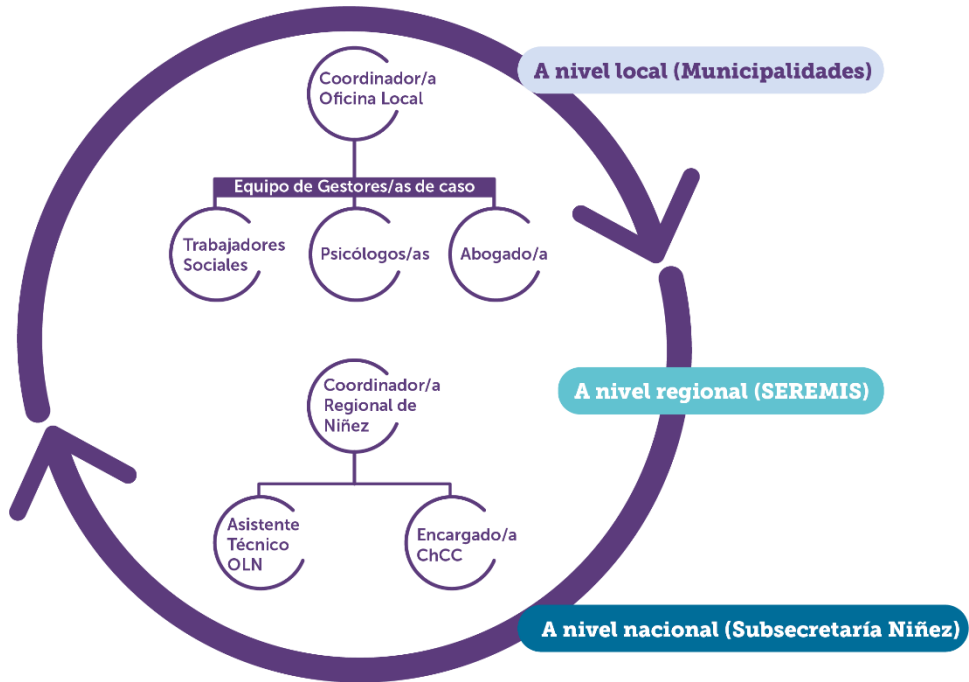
A nivel local (Municipalidades)

Coordinador/a Oficina Local

Equipo de Gestores/as de caso

Trabajadores Sociales

Psicólogos/as

Abogado/a

A nivel regional (SEREMIS)

Coordinador/a Regional de Niñez

Asistente Técnico OLN

Encargado/a ChCC

A nivel nacional (Subsecretaría Niñez)